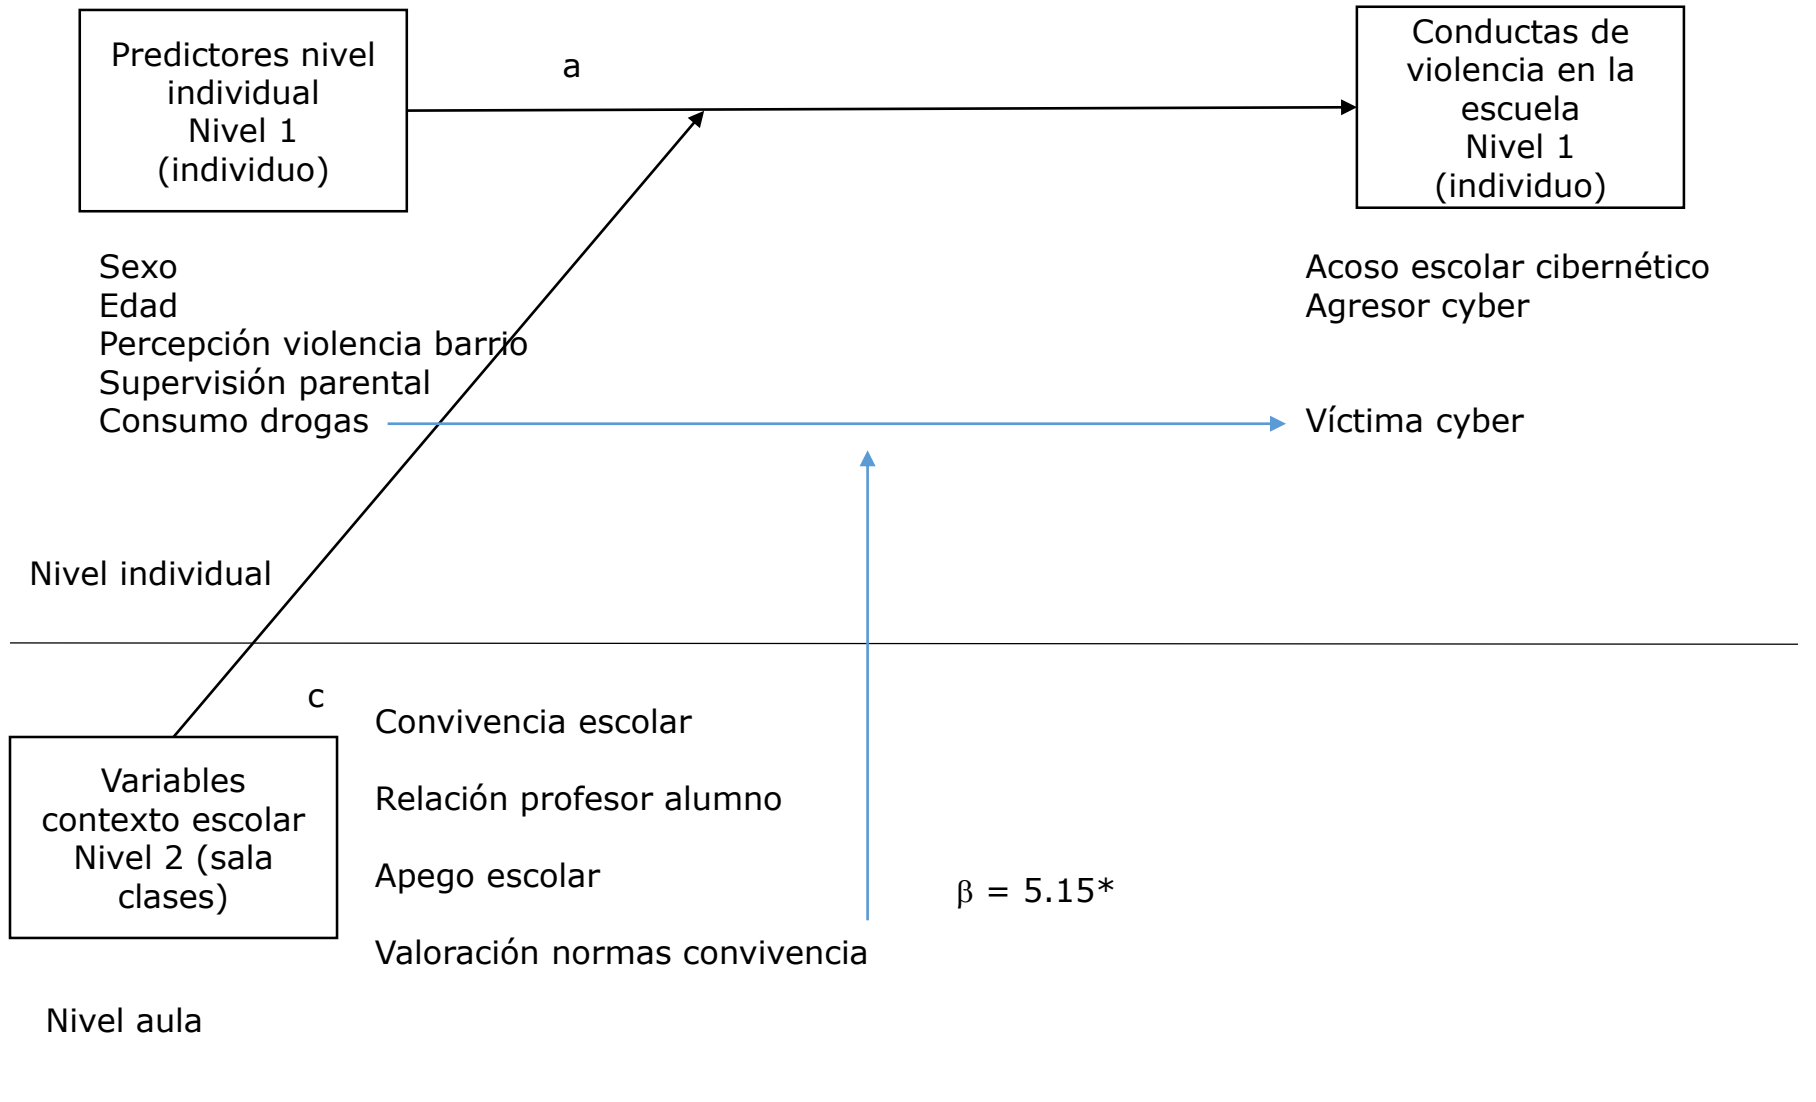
Predictores nivel individual
Nivel 1
(individuo)

a

Conductas de violencia en la escuela
Nivel 1
(individuo)

Sexo
Edad
Percepción violencia barrio
Supervisión parental
Consumo drogas

Acoso escolar cibernético
Agresor cyber

Víctima cyber

Nivel individual

c

Variables contexto escolar
Nivel 2 (sala clases)

Convivencia escolar

Relación profesor alumno

Apego escolar

Valoración normas convivencia

$\beta$ = 5.15*

Nivel aula